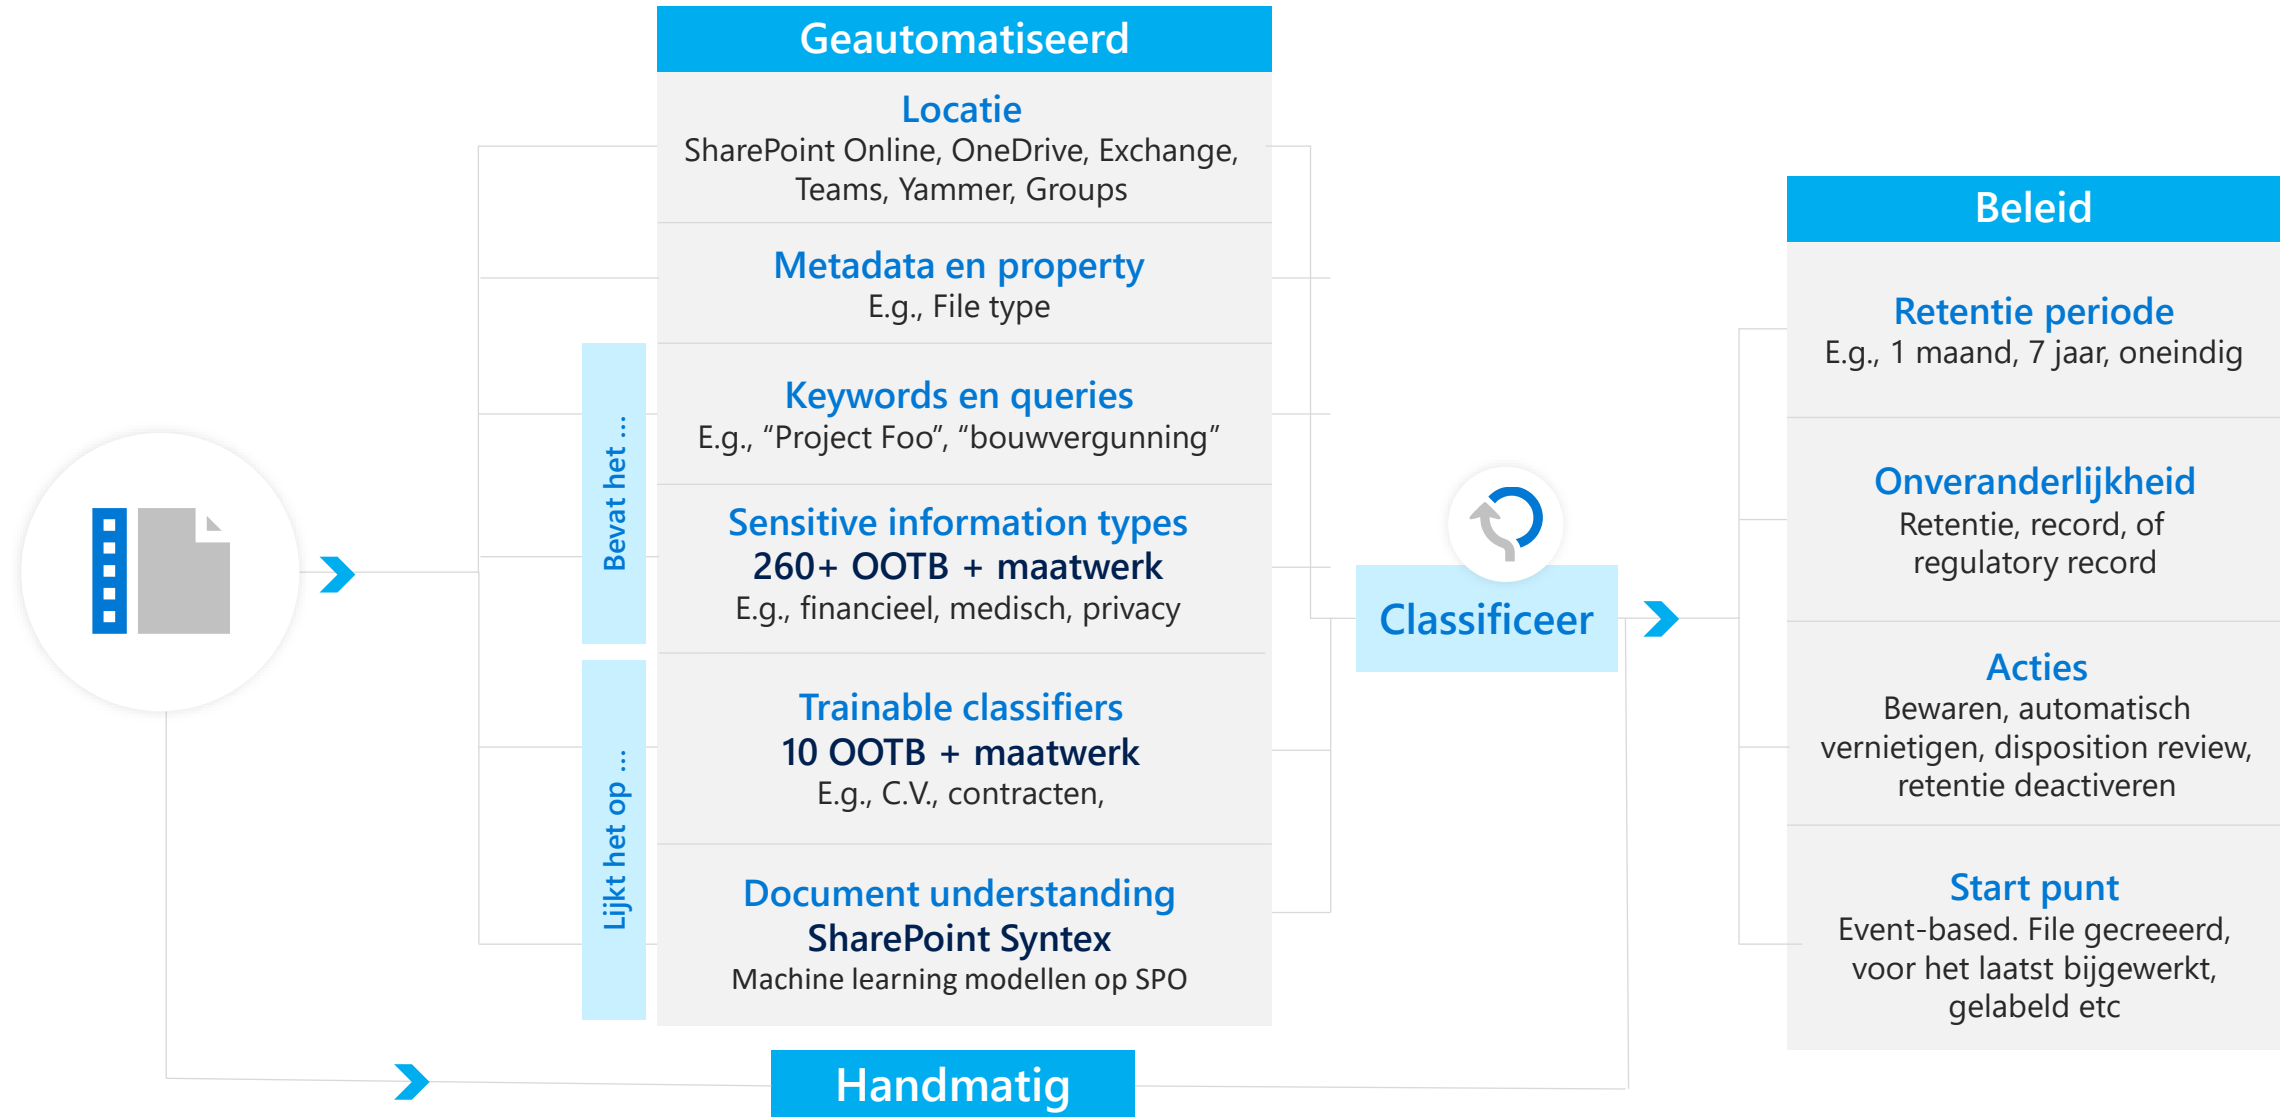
Geautomatiseerd

Locatie
SharePoint Online, OneDrive, Exchange, Teams, Yammer, Groups

Metadata en property
E.g., File type

Bevat het …

Keywords en queries
E.g., “Project Foo”, “bouwvergunning”

Sensitive information types
260+ OOTB + maatwerk
E.g., financieel, medisch, privacy

Lijkt het op …

Trainable classifiers
10 OOTB + maatwerk
E.g., C.V., contracten,

Document understanding
SharePoint Syntex
Machine learning modellen op SPO

Handmatig

Classificeer

Beleid

Retentie periode
E.g., 1 maand, 7 jaar, oneindig

Onveranderlijkheid
Retentie, record, of regulatory record

Acties
Bewaren, automatisch vernietigen, disposition review, retentie deactiveren

Start punt
Event-based. File gecreeerd, voor het laatst bijgewerkt, gelabeld etc